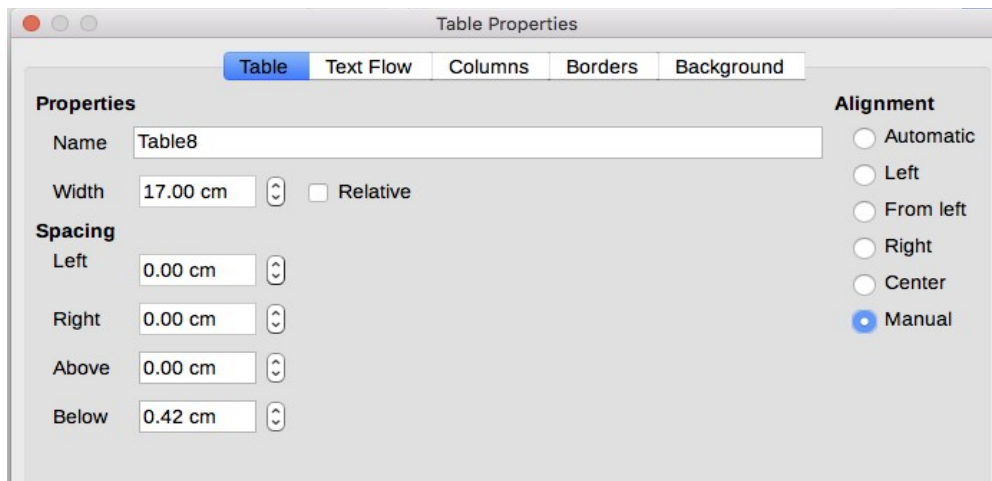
Table Properties

Table | Text Flow | Columns | Borders | Background

Properties

Name Table8

Width 17.00 cm Relative

Spacing

Left 0.00 cm

Right 0.00 cm

Above 0.00 cm

Below 0.42 cm

Alignment

Automatic

Left

From left

Right

Center

Manual